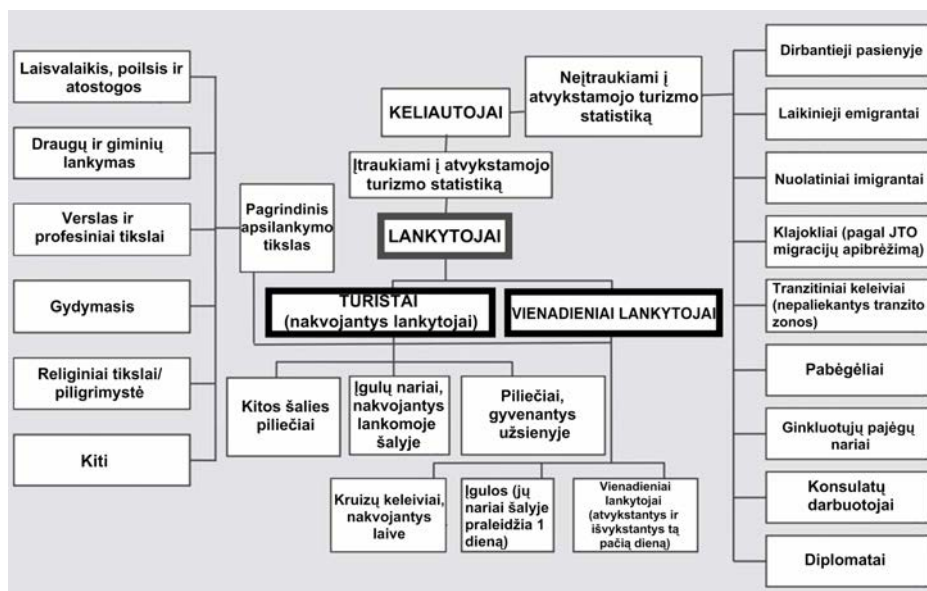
Laisvalaikis, poilsis ir atostogos

Draugų ir giminių lankymas

Verslas ir profesiniai tikslai

Gydymasis

Religiniai tikslai/ piligrimystė

Kiti

Pagrindinis apsilankymo tikslas

KELIAUTOJAI

Neįtraukiami į atvykstamojo turizmo statistiką

Įtraukiami į atvykstamojo turizmo statistiką

LANKYTOJAI

TURISTAI (nakvojantys lankytojai)

VIENADIENIAI LANKYTOJAI

Kitos šalies piliečiai

Įgulų nariai, nakvojantys lankomoje šalyje

Piliečiai, gyvenantys užsienyje

Kruizų keleiviai, nakvojantys laive

Įgulos (jų nariai šalyje praleidžia 1 dieną)

Vienadieniai lankytojai (atvykstantys ir išvykstantys tą pačią dieną)

Dirbantieji pasienyje

Laikinieji emigrantai

Nuolatiniai imigrantai

Klajokliai (pagal JTO migracijų apibrėžimą)

Tranzitiniai keleiviai (nepaliekantys tranzito zonos)

Pabėgėliai

Ginkluotųjų pajėgų nariai

Konsulatų darbuotojai

Diplomatai